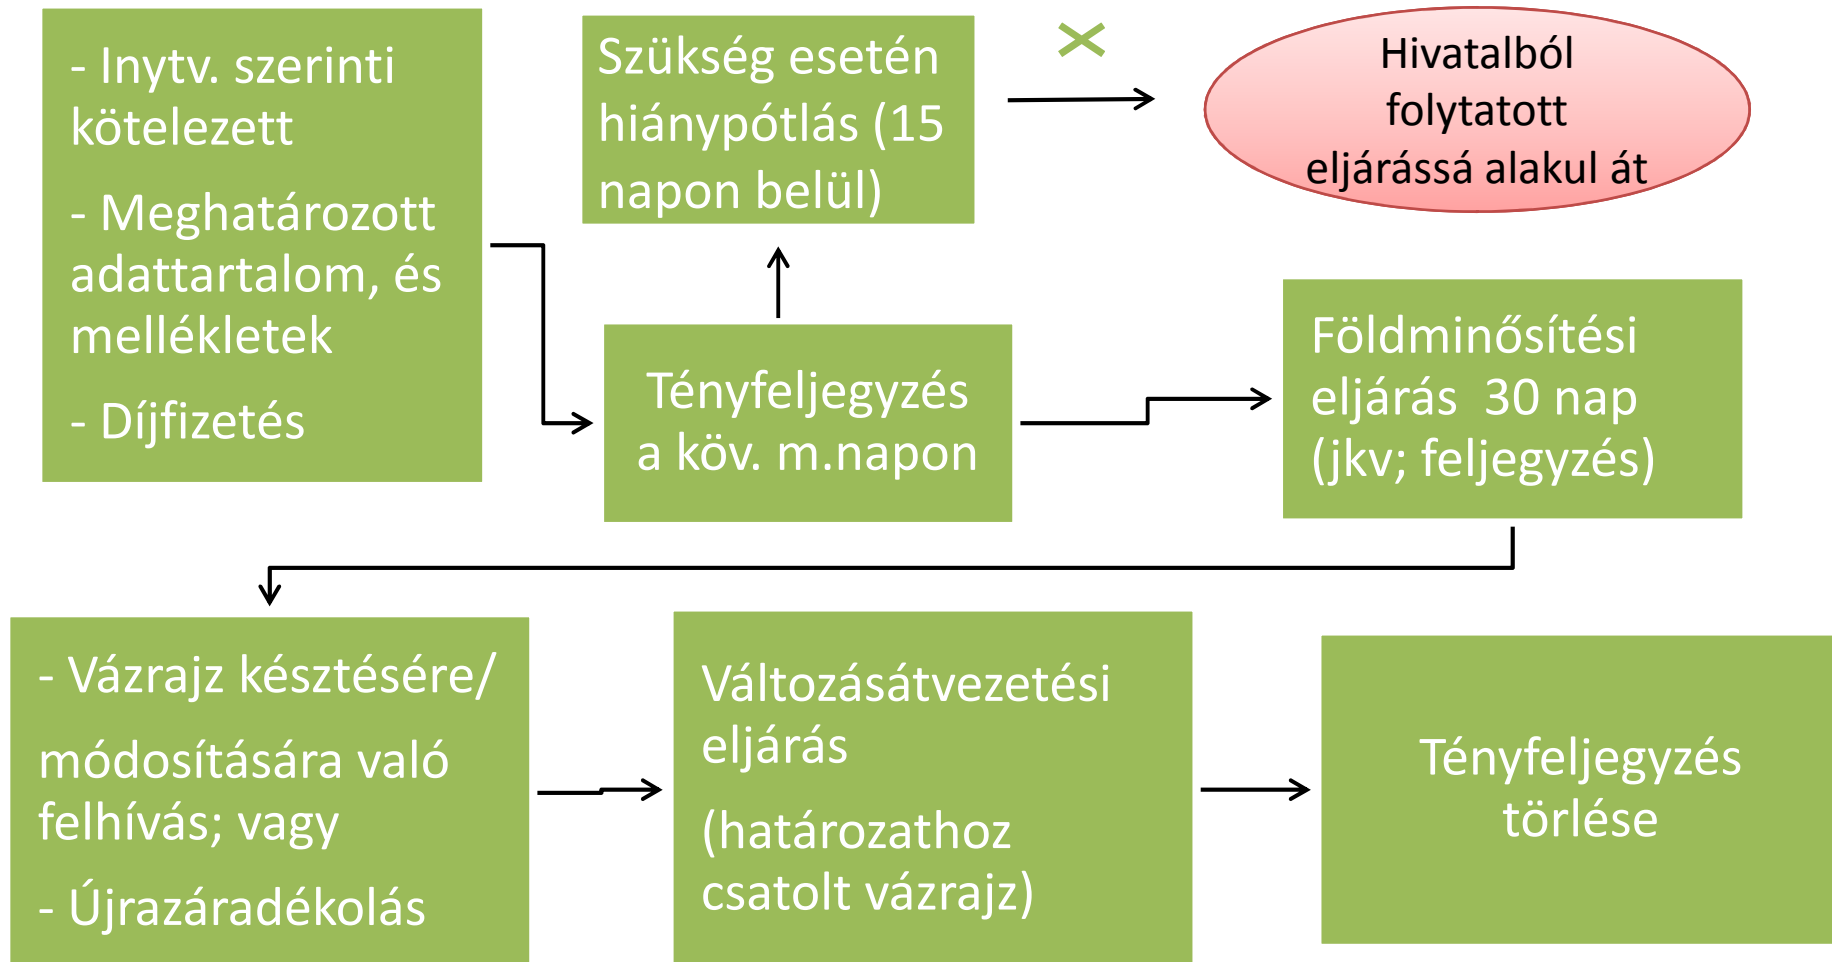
- Inytv. szerinti kötelezett

- Meghatározott adattartalom, és mellékletek

- Díjfizetés

Szükség esetén hiánypótlás (15 napon belül)

Hivatalból folytatott eljárássá alakul át

Tényfeljegyzés a köv. m.napon

Földminősítési eljárás 30 nap (jkv; feljegyzés)

- Vázrajz késztésére/

módosítására való felhívás; vagy

- Újrazáradékolás

Változásátvezetési eljárás

(határozathoz csatolt vázrajz)

Tényfeljegyzés törlése